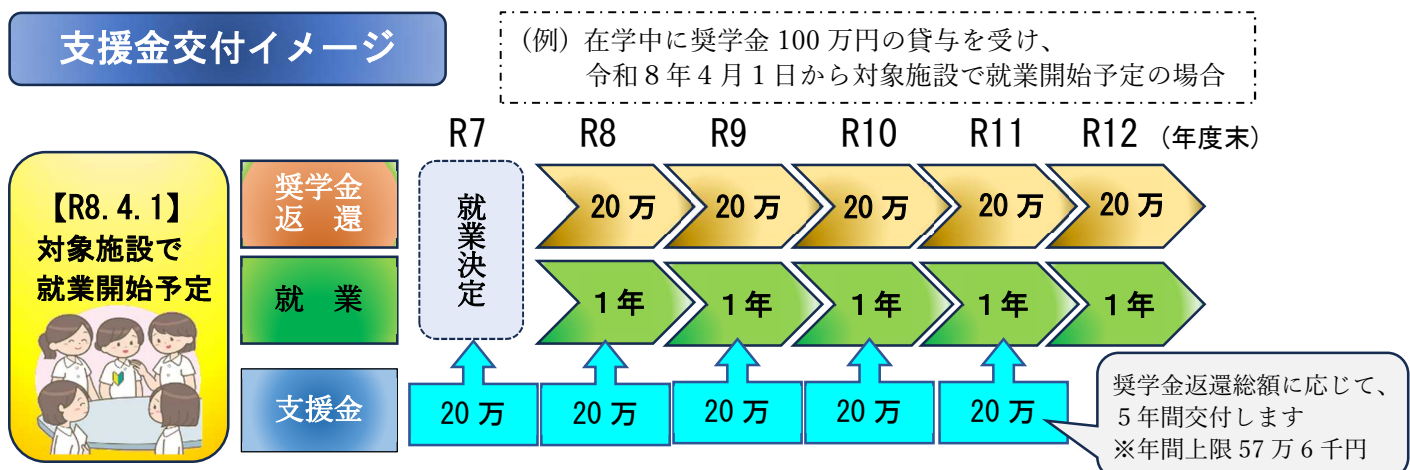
支援金交付イメージ

（例）在学中に奨学金 100 万円の貸与を受け、
令和８年４月１日から対象施設で就業開始予定の場合

【R8.4.1】
対象施設で
就業開始予定

R7 R8 R9 R10 R11 R12 （年度末）

奨学金
返　還

就業決定

20 万 20 万 20 万 20 万 20 万

就　業

１年 １年 １年 １年 １年

支援金

20 万 20 万 20 万 20 万 20 万

奨学金返還総額に応じて、
５年間交付します
※年間上限 57 万６千円